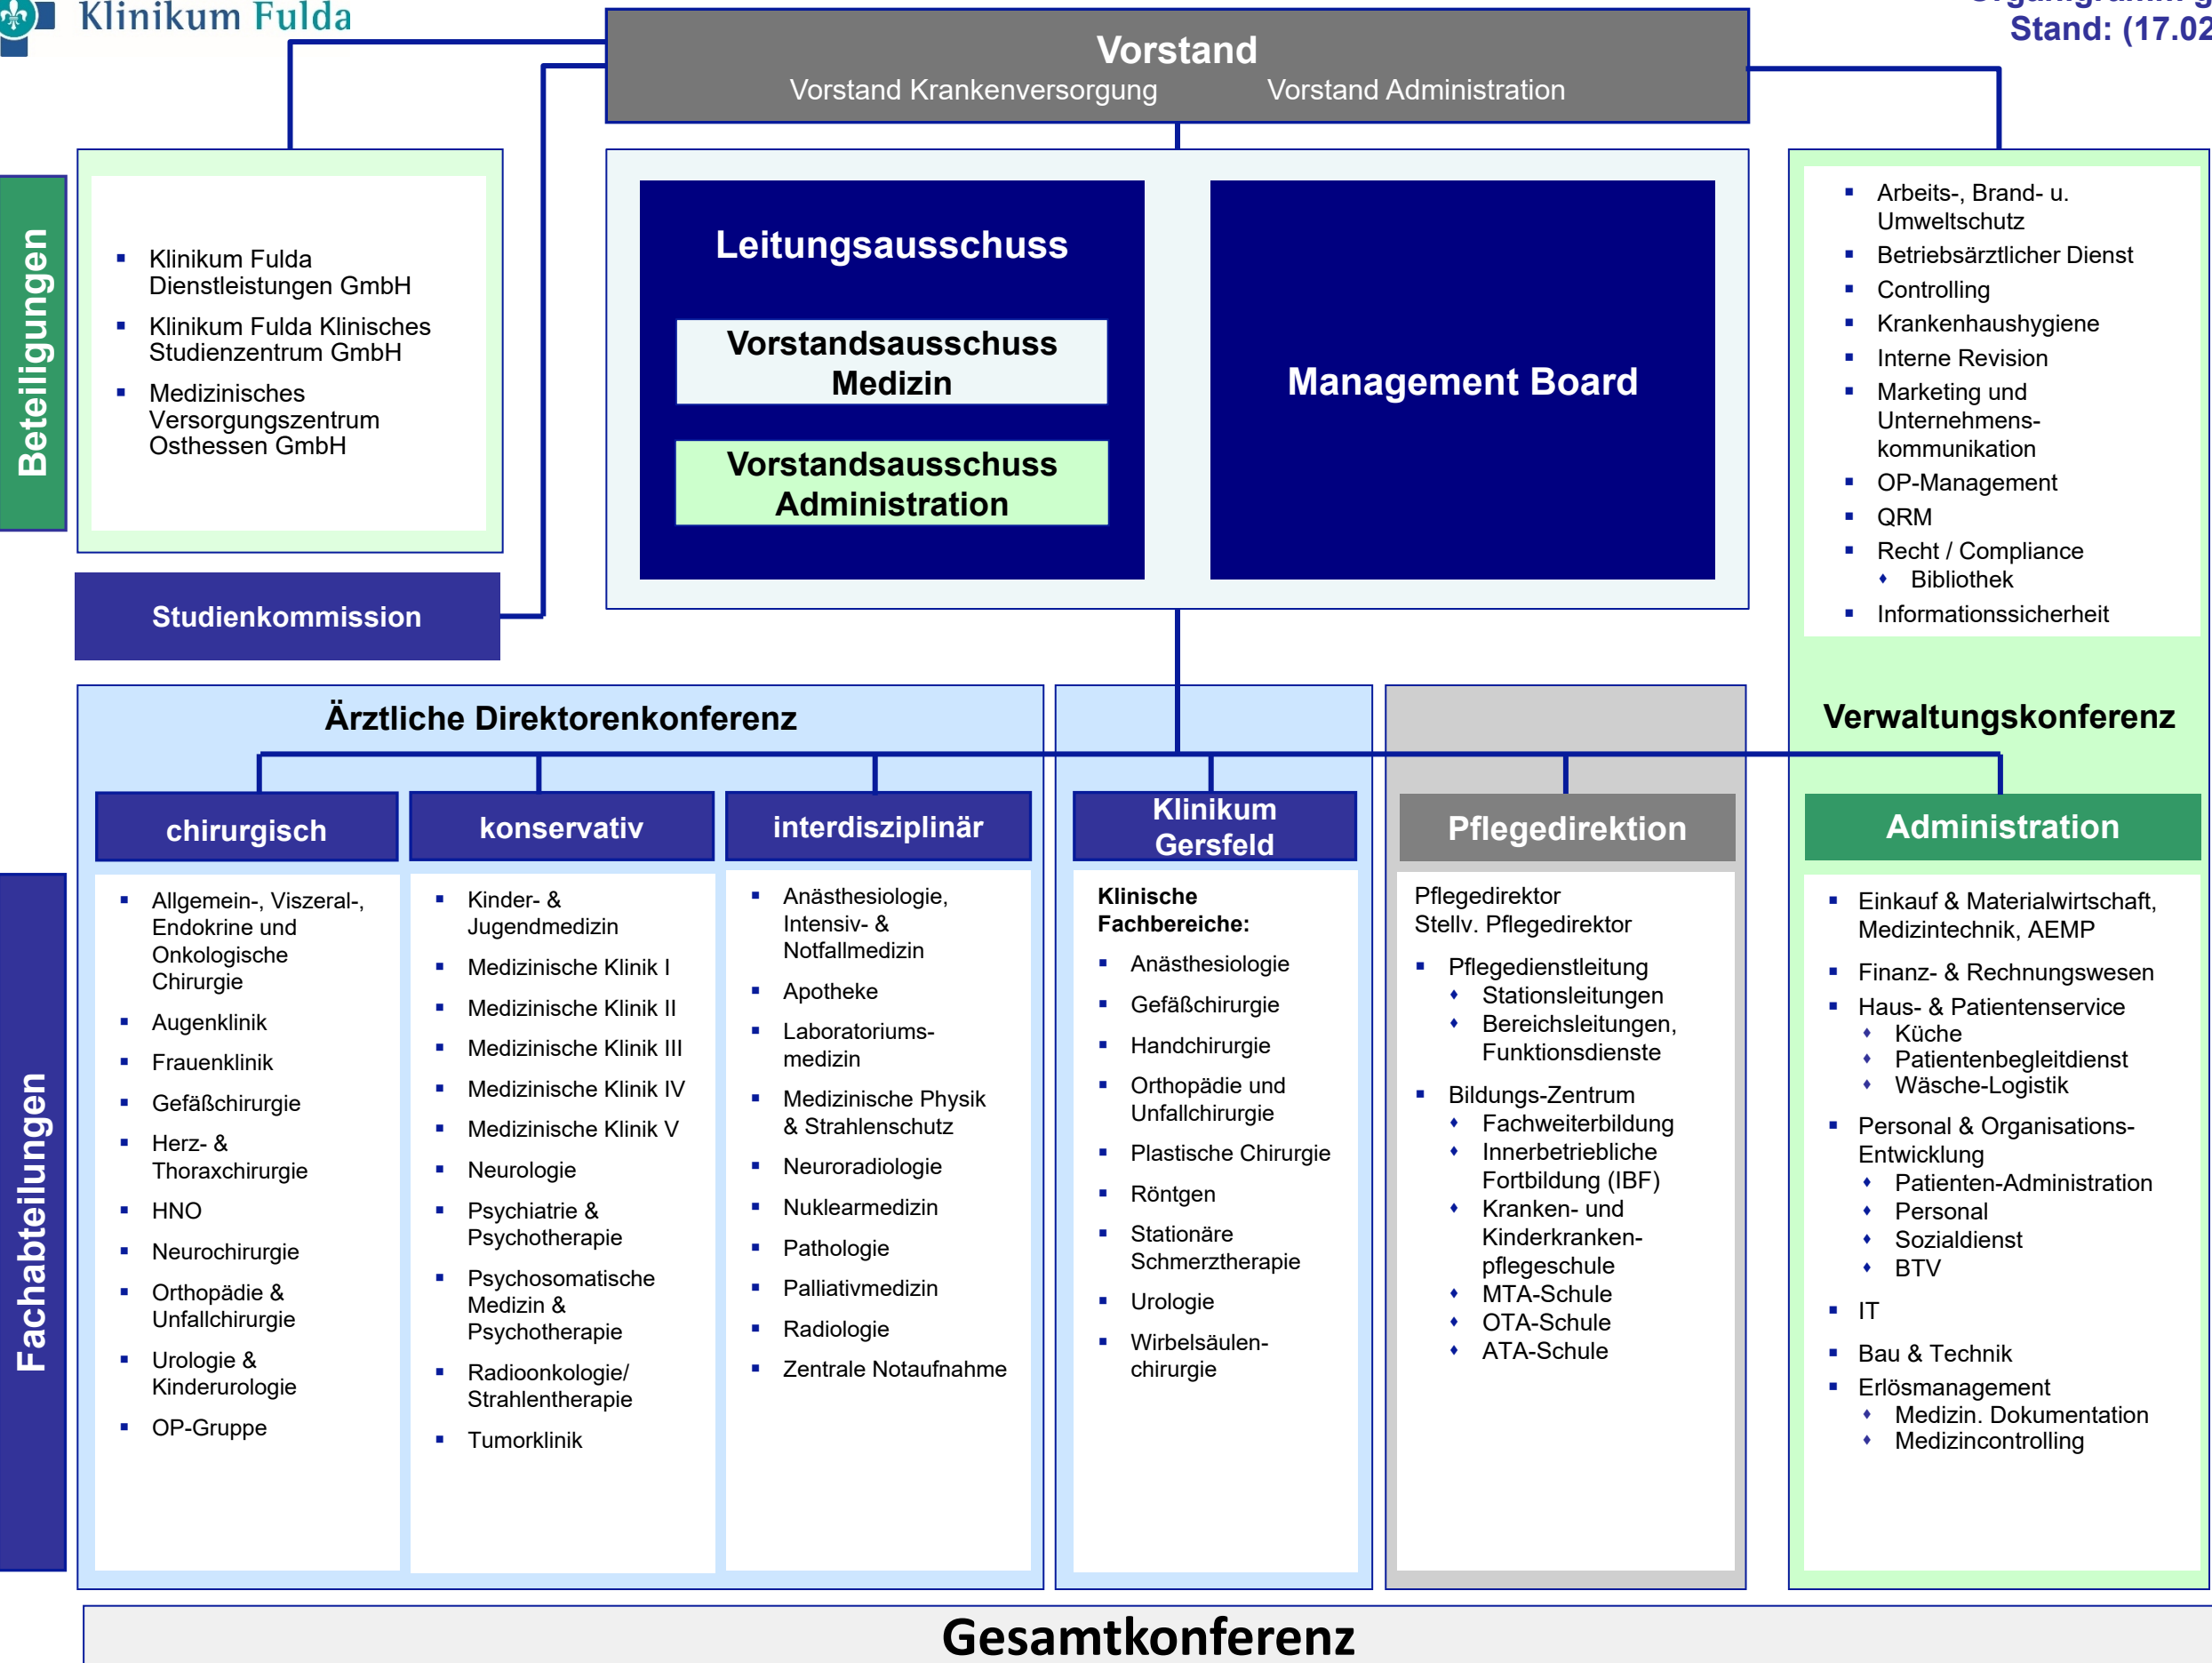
Klinikum Fulda

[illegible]
Stand: (17.02

Vorstand
Vorstand Krankenversorgung Vorstand Administration

Beteiligungen

- Klinikum Fulda Dienstleistungen GmbH
- Klinikum Fulda Klinisches Studienzentrum GmbH
- Medizinisches Versorgungszentrum Osthessen GmbH

Studienkommission

Leitungsausschuss

Vorstandsausschuss Medizin

Vorstandsausschuss Administration

Management Board

- Arbeits-, Brand- u. Umweltschutz
- Betriebsärztlicher Dienst
- Controlling
- Krankenhaushygiene
- Interne Revision
- Marketing und Unternehmens-kommunikation
- OP-Management
- QRM
- Recht / Compliance
  - Bibliothek
- Informationssicherheit

Ärztliche Direktorenkonferenz

Verwaltungskonferenz

Fachabteilungen

chirurgisch

- Allgemein-, Viszeral-, Endokrine und Onkologische Chirurgie
- Augenklinik
- Frauenklinik
- Gefäßchirurgie
- Herz- & Thoraxchirurgie
- HNO
- Neurochirurgie
- Orthopädie & Unfallchirurgie
- Urologie & Kinderurologie
- OP-Gruppe

konservativ

- Kinder- & Jugendmedizin
- Medizinische Klinik I
- Medizinische Klinik II
- Medizinische Klinik III
- Medizinische Klinik IV
- Medizinische Klinik V
- Neurologie
- Psychiatrie & Psychotherapie
- Psychosomatische Medizin & Psychotherapie
- Radioonkologie/ Strahlentherapie
- Tumorklinik

interdisziplinär

- Anästhesiologie, Intensiv- & Notfallmedizin
- Apotheke
- Laboratoriums-medizin
- Medizinische Physik & Strahlenschutz
- Neuroradiologie
- Nuklearmedizin
- Pathologie
- Palliativmedizin
- Radiologie
- Zentrale Notaufnahme

Klinikum Gersfeld

Klinische Fachbereiche:
- Anästhesiologie
- Gefäßchirurgie
- Handchirurgie
- Orthopädie und Unfallchirurgie
- Plastische Chirurgie
- Röntgen
- Stationäre Schmerztherapie
- Urologie
- Wirbelsäulen-chirurgie

Pflegedirektion

Pflegedirektor
Stellv. Pflegedirektor
- Pflegedienstleitung
  - Stationsleitungen
  - Bereichsleitungen, Funktionsdienste
- Bildungs-Zentrum
  - Fachweiterbildung
  - Innerbetriebliche Fortbildung (IBF)
  - Kranken- und Kinderkranken-pflegeschule
  - MTA-Schule
  - OTA-Schule
  - ATA-Schule

Administration

- Einkauf & Materialwirtschaft, Medizintechnik, AEMP
- Finanz- & Rechnungswesen
- Haus- & Patientenservice
  - Küche
  - Patientenbegleitdienst
  - Wäsche-Logistik
- Personal & Organisations-Entwicklung
  - Patienten-Administration
  - Personal
  - Sozialdienst
  - BTV
- IT
- Bau & Technik
- Erlösmanagement
  - Medizin. Dokumentation
  - Medizincontrolling

Gesamtkonferenz